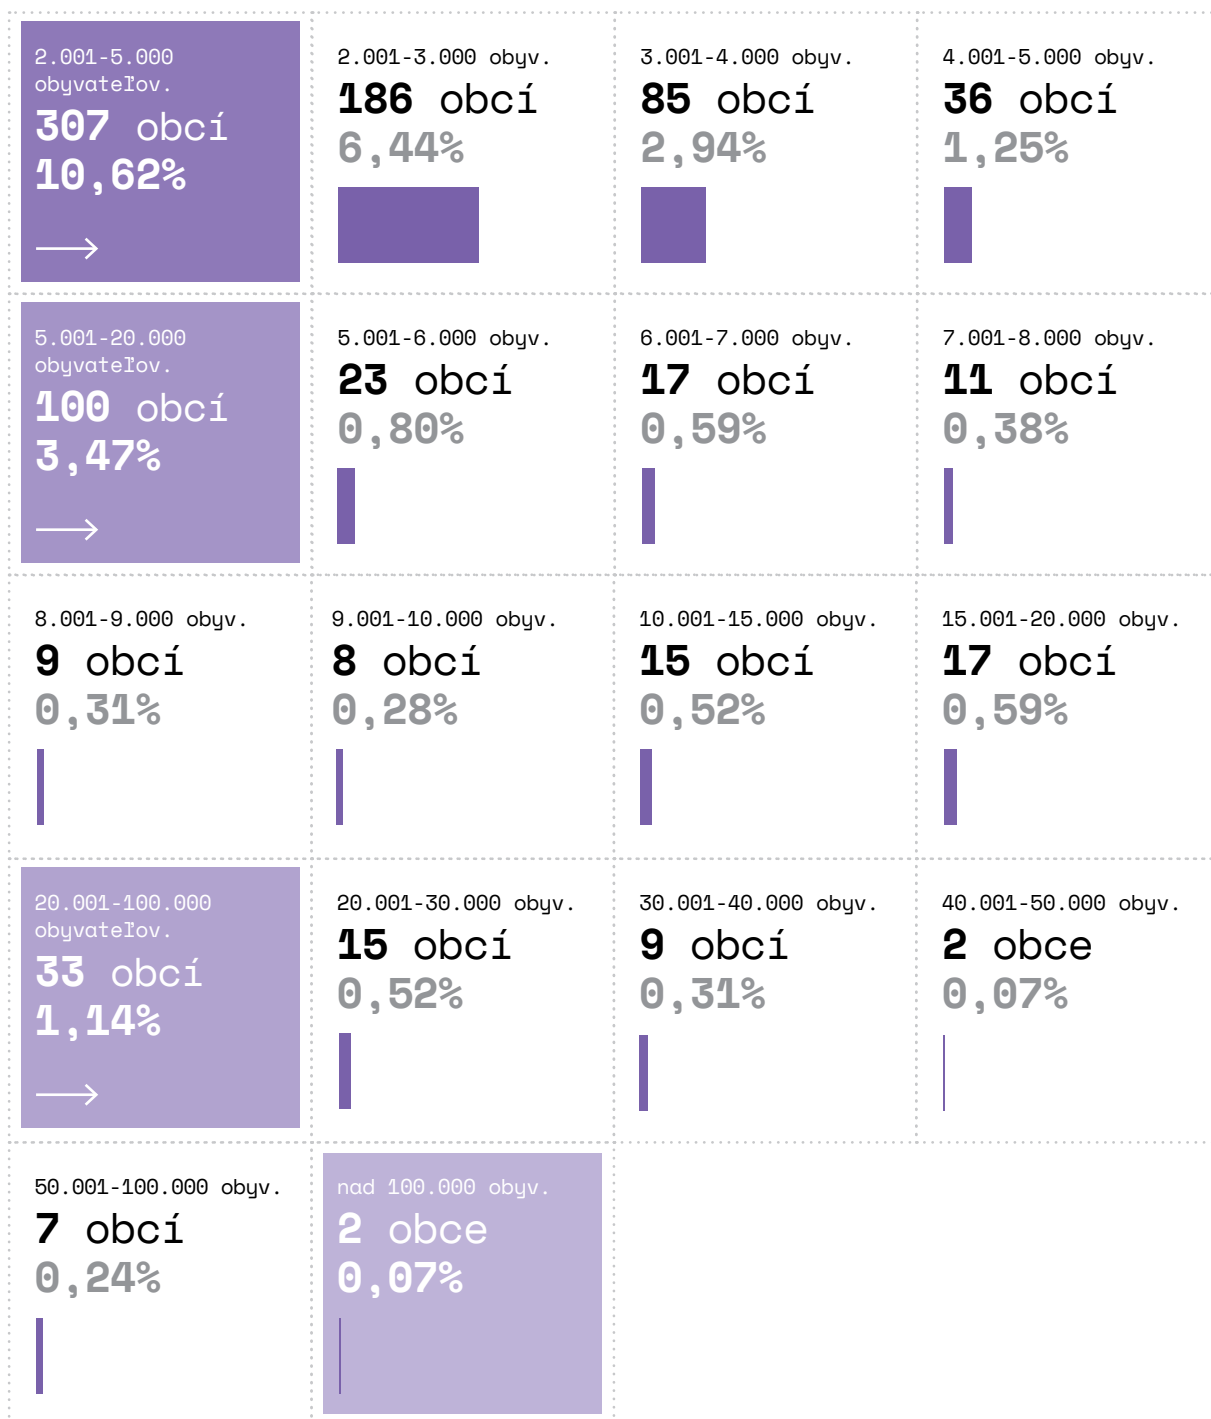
2.001-5.000 obyvateľov.
307 obcí
10,62%
⟶

2.001-3.000 obyv.
186 obcí
6,44%

3.001-4.000 obyv.
85 obcí
2,94%

4.001-5.000 obyv.
36 obcí
1,25%

5.001-20.000 obyvateľov.
100 obcí
3,47%
⟶

5.001-6.000 obyv.
23 obcí
0,80%

6.001-7.000 obyv.
17 obcí
0,59%

7.001-8.000 obyv.
11 obcí
0,38%

8.001-9.000 obyv.
9 obcí
0,31%

9.001-10.000 obyv.
8 obcí
0,28%

10.001-15.000 obyv.
15 obcí
0,52%

15.001-20.000 obyv.
17 obcí
0,59%

20.001-100.000 obyvateľov.
33 obcí
1,14%
⟶

20.001-30.000 obyv.
15 obcí
0,52%

30.001-40.000 obyv.
9 obcí
0,31%

40.001-50.000 obyv.
2 obce
0,07%

50.001-100.000 obyv.
7 obcí
0,24%

nad 100.000 obyv.
2 obce
0,07%